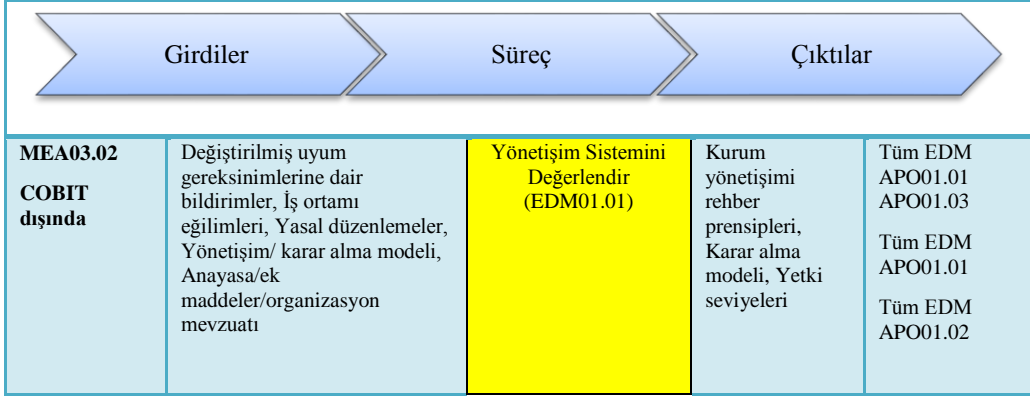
Girdiler

Süreç

Çıktılar

| | | | | |
|---|---|---|---|---|
| **MEA03.02**<br><br>**COBIT dışında** | Değiştirilmiş uyum gereksinimlerine dair bildirimler, İş ortamı eğilimleri, Yasal düzenlemeler, Yönetişim/ karar alma modeli, Anayasa/ek maddeler/organizasyon mevzuatı | Yönetişim Sistemini Değerlendir (EDM01.01) | Kurum yönetişimi rehber prensipleri, Karar alma modeli, Yetki seviyeleri | Tüm EDM APO01.01 APO01.03<br><br>Tüm EDM APO01.01<br><br>Tüm EDM APO01.02 |